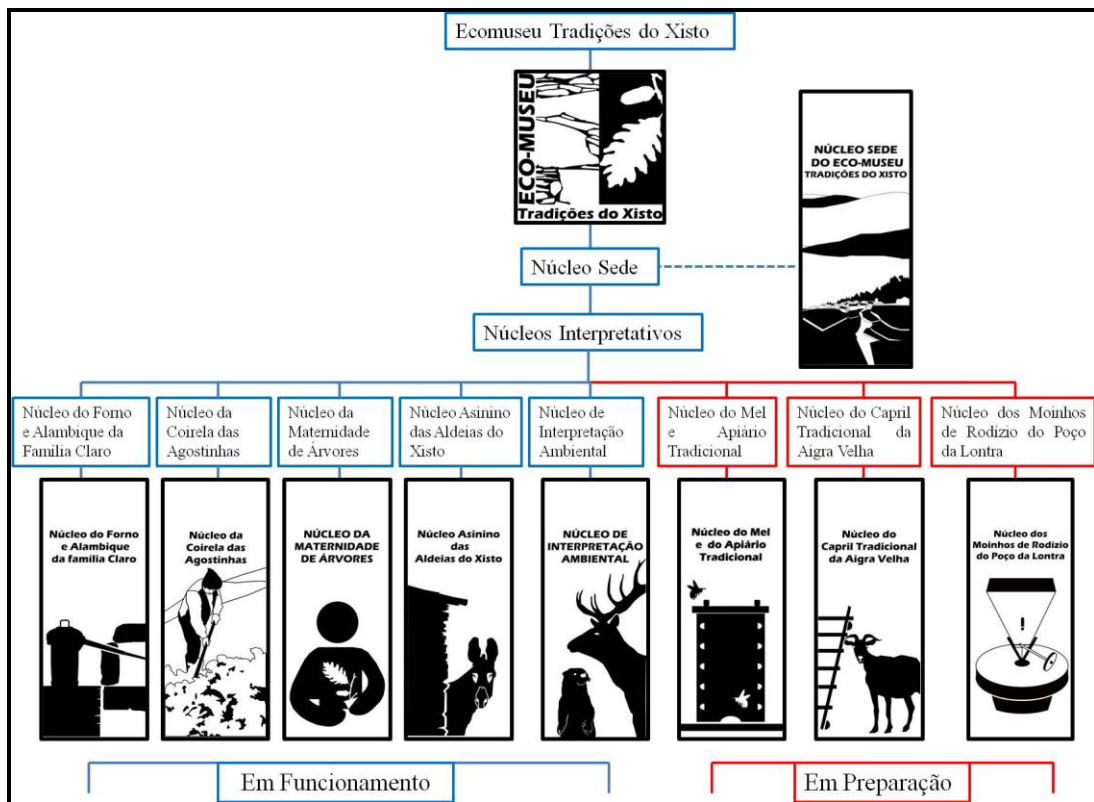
Ecomuseu Tradições do Xisto

ECO-MUSEU
Tradições do Xisto

NÚCLEO SEDE DO ECO-MUSEU TRADIÇÕES DO XISTO

Núcleo Sede

Núcleos Interpretativos

Núcleo do Forno e Alambique da Familia Claro

Núcleo da Coirela das Agostinhas

Núcleo da Maternidade de Árvores

Núcleo Asinino das Aldeias do Xisto

Núcleo de Interpretação Ambiental

Núcleo do Mel e Apiário Tradicional

Núcleo do Capril Tradicional da Aigra Velha

Núcleo dos Moinhos de Rodízio do Poço da Lontra

Núcleo do Forno e Alambique da família Claro

Núcleo da Coirela das Agostinhas

NÚCLEO DA MATERNIDADE DE ÁRVORES

Núcleo Asinino das Aldeias do Xisto

NÚCLEO DE INTERPRETAÇÃO AMBIENTAL

Núcleo do Mel e do Apiário Tradicional

Núcleo do Capril Tradicional da Aigra Velha

Núcleo dos Moinhos de Rodízio do Poço da Lontra

Em Funcionamento

Em Preparação